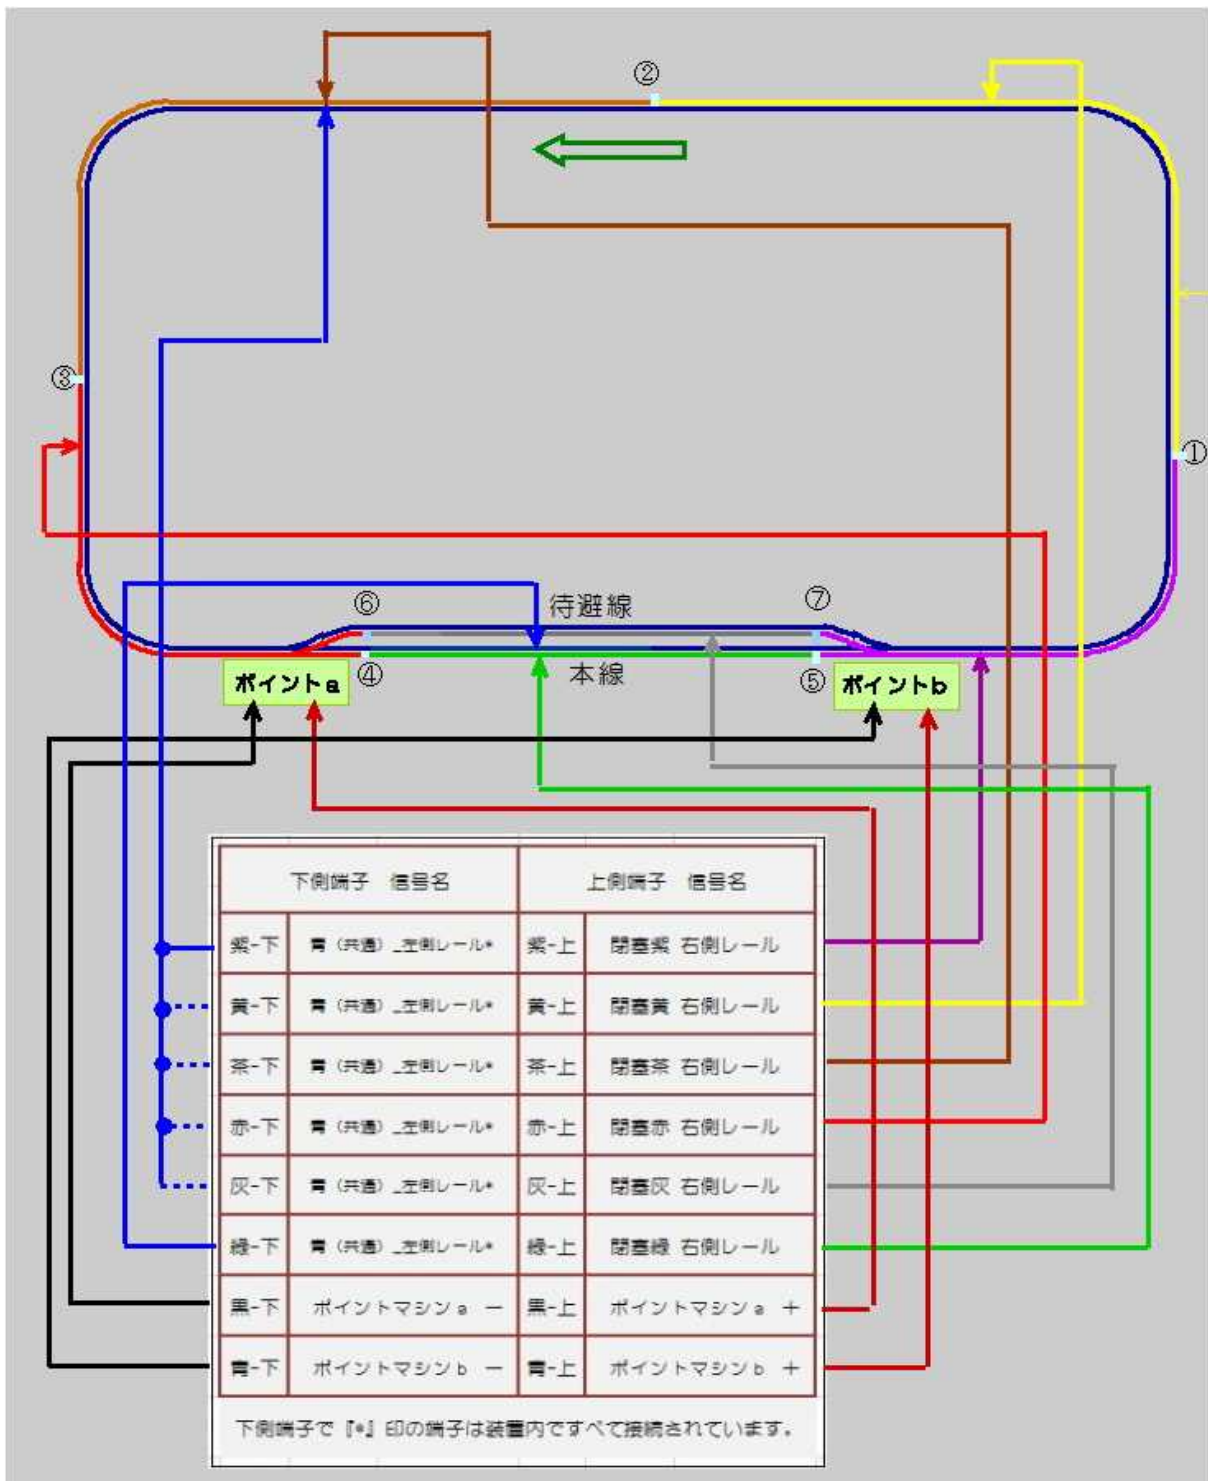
②

③

①

⑥

待避線

⑦

ポイントa

④

本線

⑤

ポイントb

| 下側端子 | 信号名 | 上側端子 | 信号名 |
|---|---|---|---|
| 紫-下 | 青（共通）_左側レール* | 紫-上 | 閉塞紫 右側レール |
| 黄-下 | 青（共通）_左側レール* | 黄-上 | 閉塞黄 右側レール |
| 茶-下 | 青（共通）_左側レール* | 茶-上 | 閉塞茶 右側レール |
| 赤-下 | 青（共通）_左側レール* | 赤-上 | 閉塞赤 右側レール |
| 灰-下 | 青（共通）_左側レール* | 灰-上 | 閉塞灰 右側レール |
| 緑-下 | 青（共通）_左側レール* | 緑-上 | 閉塞緑 右側レール |
| 黒-下 | ポイントマシンa － | 黒-上 | ポイントマシンa ＋ |
| 青-下 | ポイントマシンb － | 青-上 | ポイントマシンb ＋ |

下側端子で『*』印の端子は装置内ですべて接続されています。